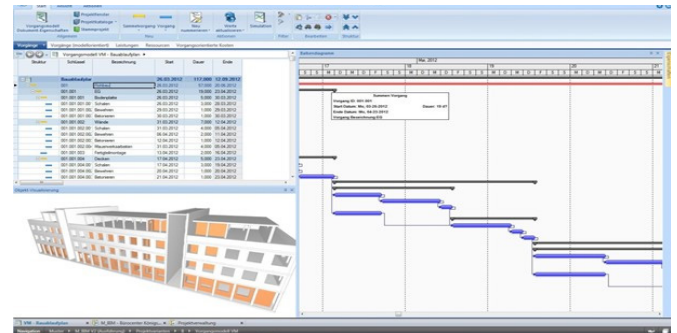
Vorgänge | Vorgänge (modellorientiert) | Leistungen | Ressourcen | Vorgangsorientierte Kosten

Vorgangsmodell VM - Bauablaufplan

| Struktur | Schlüssel | Bezeichnung | Start | Dauer | Ende |
|---|---|---|---|---|---|
| | | Bauablaufplan | 26.03.2012 | 117.000 | 12.09.2012 |
| | 001 | | 26.03.2012 | 17.000 | 22.05.2012 |
| | 001.001 | EG | 26.03.2012 | 16.000 | 23.04.2012 |
| | 001.001.001 | Bodenplatte | 26.03.2012 | 5.000 | 30.03.2012 |
| | 001.001.001.00 | Schalen | 26.03.2012 | 3.000 | 28.03.2012 |
| | 001.001.001.00 | Bewehren | 29.03.2012 | 1.000 | 29.03.2012 |
| | 001.001.001.00 | Betonieren | 30.03.2012 | 1.000 | 30.03.2012 |
| | 001.001.002 | Wände | 31.03.2012 | 7.000 | 12.04.2012 |
| | 001.001.002.00 | Schalen | 31.03.2012 | 4.000 | 05.04.2012 |
| | 001.001.002.00 | Bewehren | 06.04.2012 | 2.000 | 11.04.2012 |
| | 001.001.002.00 | Betonieren | 12.04.2012 | 1.000 | 12.04.2012 |
| | 001.001.003.00 | Mauerarbeiten | 31.03.2012 | 6.000 | 09.04.2012 |
| | 001.001.003.00 | Fertigteilmontage | 13.04.2012 | 2.000 | 16.04.2012 |
| | 001.001.004 | Decken | 17.04.2012 | 5.000 | 23.04.2012 |
| | 001.001.004.00 | Schalen | 17.04.2012 | 3.000 | 19.04.2012 |
| | 001.001.004.00 | Bewehren | 20.04.2012 | 1.000 | 20.04.2012 |
| | 001.001.004.00 | Betonieren | 21.04.2012 | 1.000 | 23.04.2012 |

Mai, 2012

Summen Vorgang
Vorgang ID: 001.001
Start Datum: Mo, 26.03.2012 Dauer: 16.47
Ende Datum: Mo, 23.04.2012
Vorgang Bezeichnung: EG